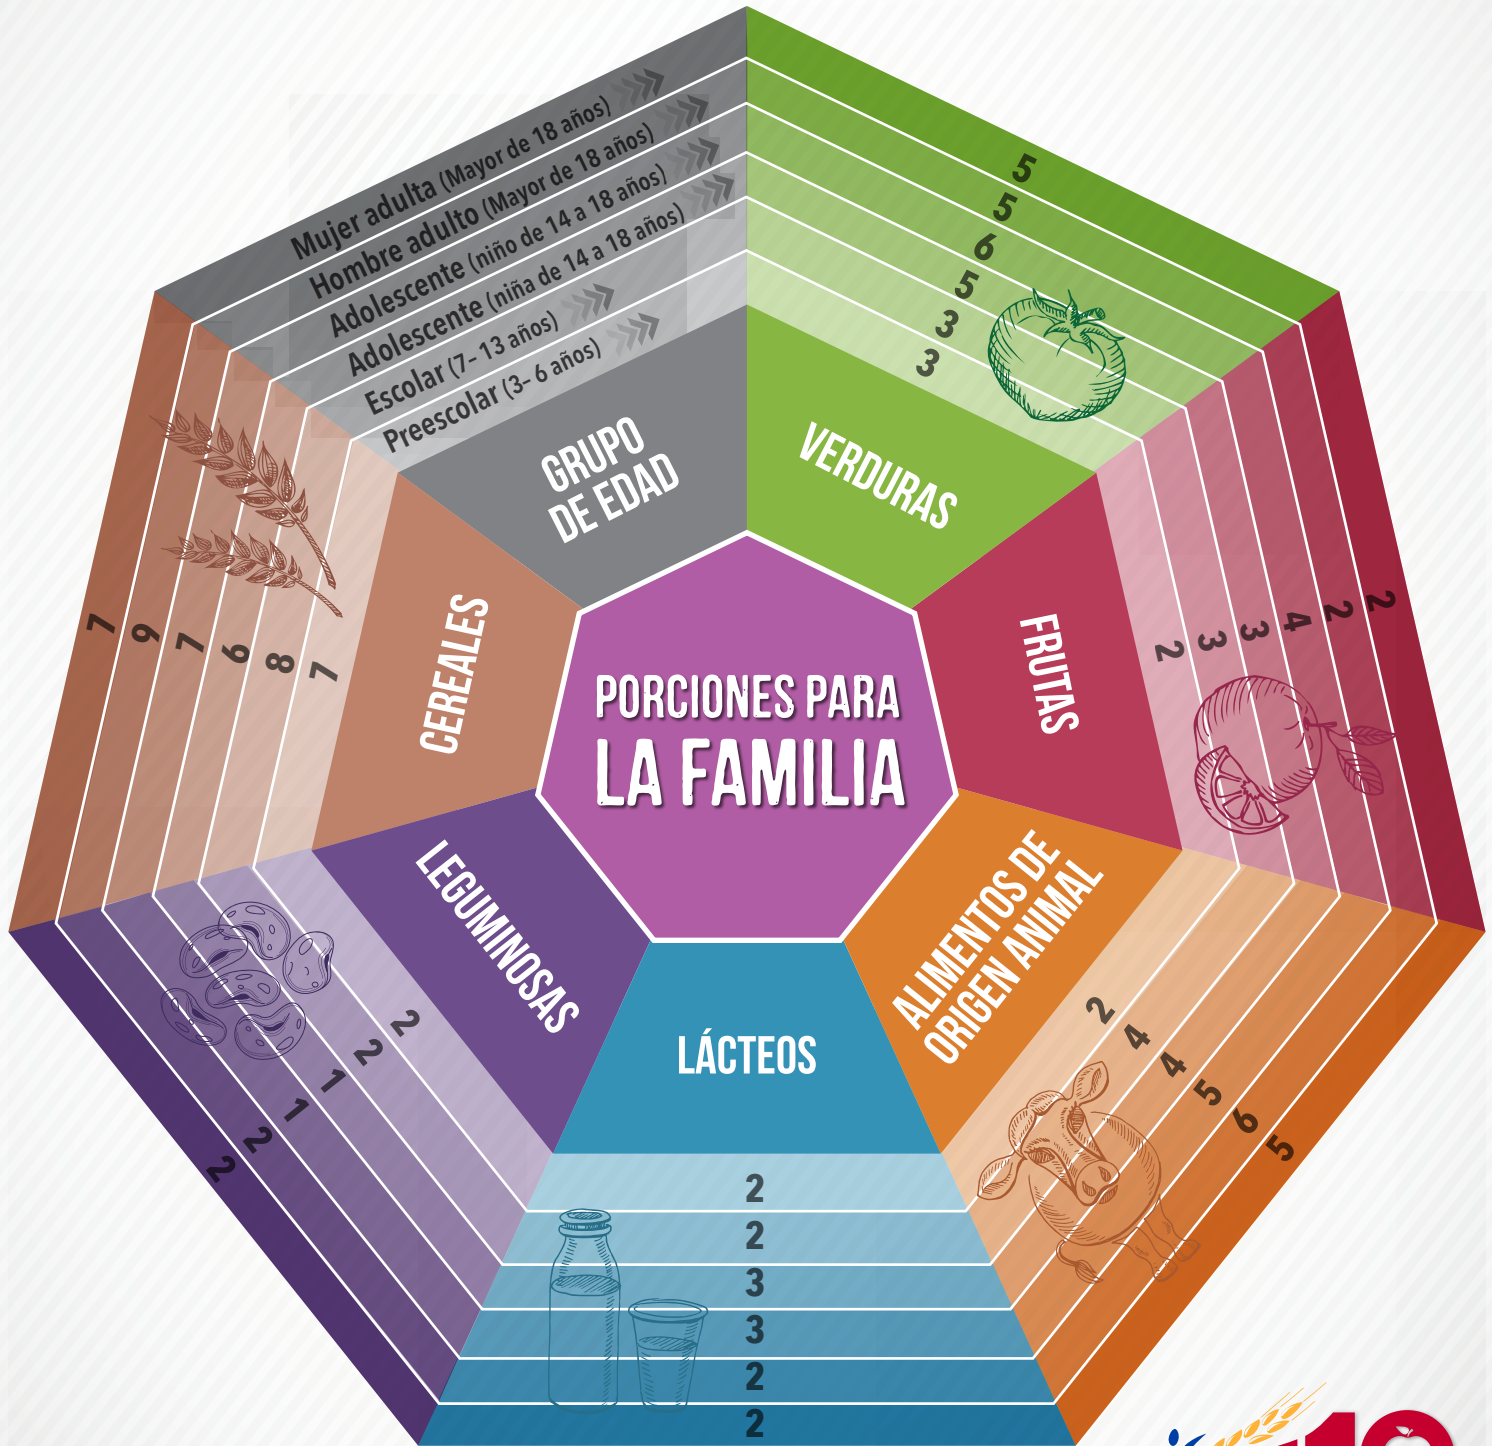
PORCIONES PARA LA FAMILIA

GRUPO DE EDAD

Mujer adulta (Mayor de 18 años)
Hombre adulto (Mayor de 18 años)
Adolescente (niño de 14 a 18 años)
Adolescente (niña de 14 a 18 años)
Escolar (7- 13 años)
Preescolar (3- 6 años)

VERDURAS
5
5
6
5
3
3

FRUTAS
2
2
4
3
3
2

ALIMENTOS DE ORIGEN ANIMAL
2
4
4
5
6
5

LÁCTEOS
2
2
3
3
2
2

LEGUMINOSAS
2
2
1
1
2
2

CEREALES
7
9
7
6
8
7